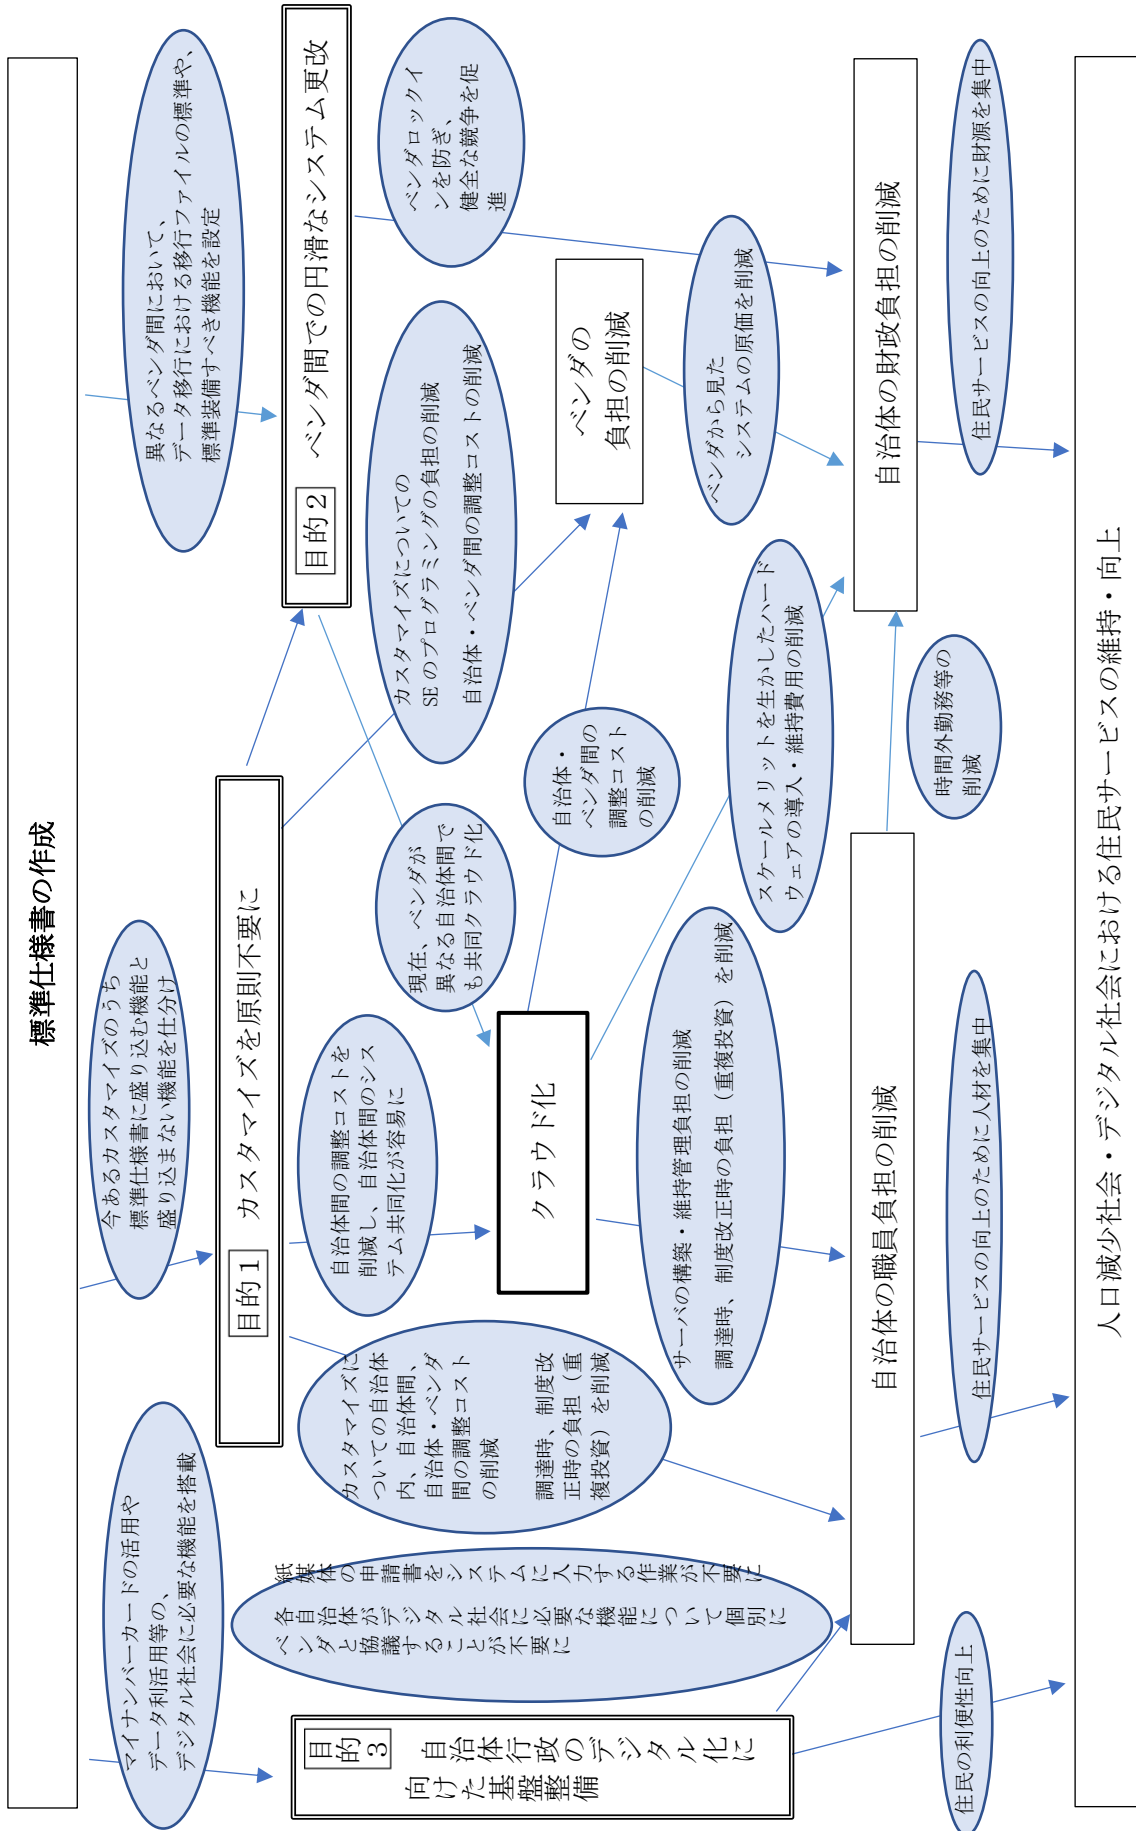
標準仕様書の作成

異なるベンダ間において、データ移行における移行ファイルの標準や、標準装備すべき機能を設定

今あるカスタマイズのうち標準仕様書に盛り込む機能と盛り込まない機能を仕分け

マイナンバーカードの活用やデータ利活用等の、デジタル社会に必要な機能を搭載

目的２　ベンダ間での円滑なシステム更改

目的１　カスタマイズを原則不要に

目的３　自治体行政のデジタル化に向けた基盤整備

ベンダロックインを防ぎ、健全な競争を促進

カスタマイズについてのSEのプログラミングの負担の削減
自治体・ベンダ間の調整コストの削減

ベンダの負担の削減

ベンダから見たシステムの原価を削減

現在、ベンダが異なる自治体間でも共同クラウド化

自治体・ベンダ間の調整コストの削減

スケールメリットを生かしたハードウェアの導入・維持費用の削減

自治体間の調整コストを削減し、自治体間のシステム共同化が容易に

クラウド化

サーバの構築・維持管理負担の削減
調達時、制度改正時の負担（重複投資）を削減

カスタマイズについての自治体内、自治体間、自治体・ベンダ間の調整コストの削減
調達時、制度改正時の負担（重複投資）を削減

紙媒体の申請書をシステムに入力する作業が不要に
各自治体がデジタル社会に必要な機能について個別にベンダと協議することが不要に

自治体の財政負担の削減

時間外勤務等の削減

自治体の職員負担の削減

住民サービスの向上のために財源を集中

住民サービスの向上のために人材を集中

住民の利便性向上

人口減少社会・デジタル社会における住民サービスの維持・向上